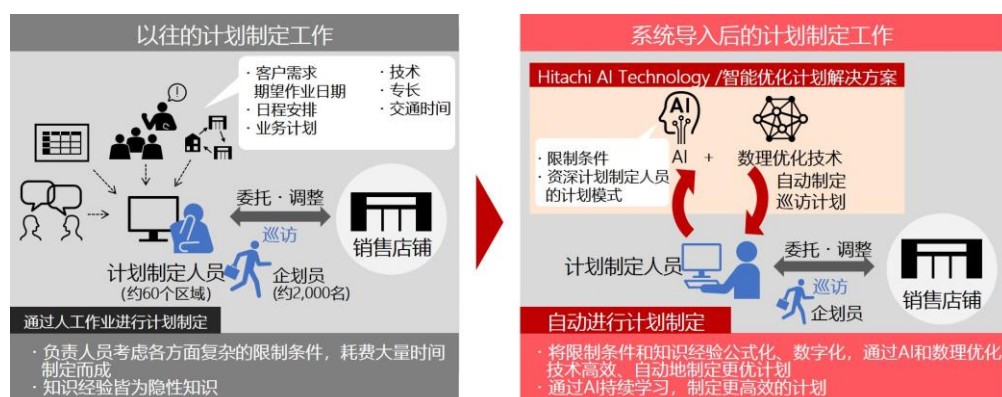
以往的计划制定工作

・客户需求
期望作业日期
・日程安排
・业务计划

・技术
・专长
・交通时间

委托・调整

巡访

销售店铺

计划制定人员
(约60个区域)

企划员
(约2,000名)

通过人工作业进行计划制定

・负责人员考虑各方面复杂的限制条件，耗费大量时间制定而成
・知识经验皆为隐性知识

系统导入后的计划制定工作

Hitachi AI Technology /智能优化计划解决方案

AI

AI +

数理优化技术

・限制条件
・资深计划制定人员的计划模式

自动制定巡访计划

计划制定人员

委托・调整

巡访

企划员

销售店铺

自动进行计划制定

・将限制条件和知识经验公式化、数字化，通过AI和数理优化技术高效、自动地制定更优计划
・通过AI持续学习，制定更高效的计划